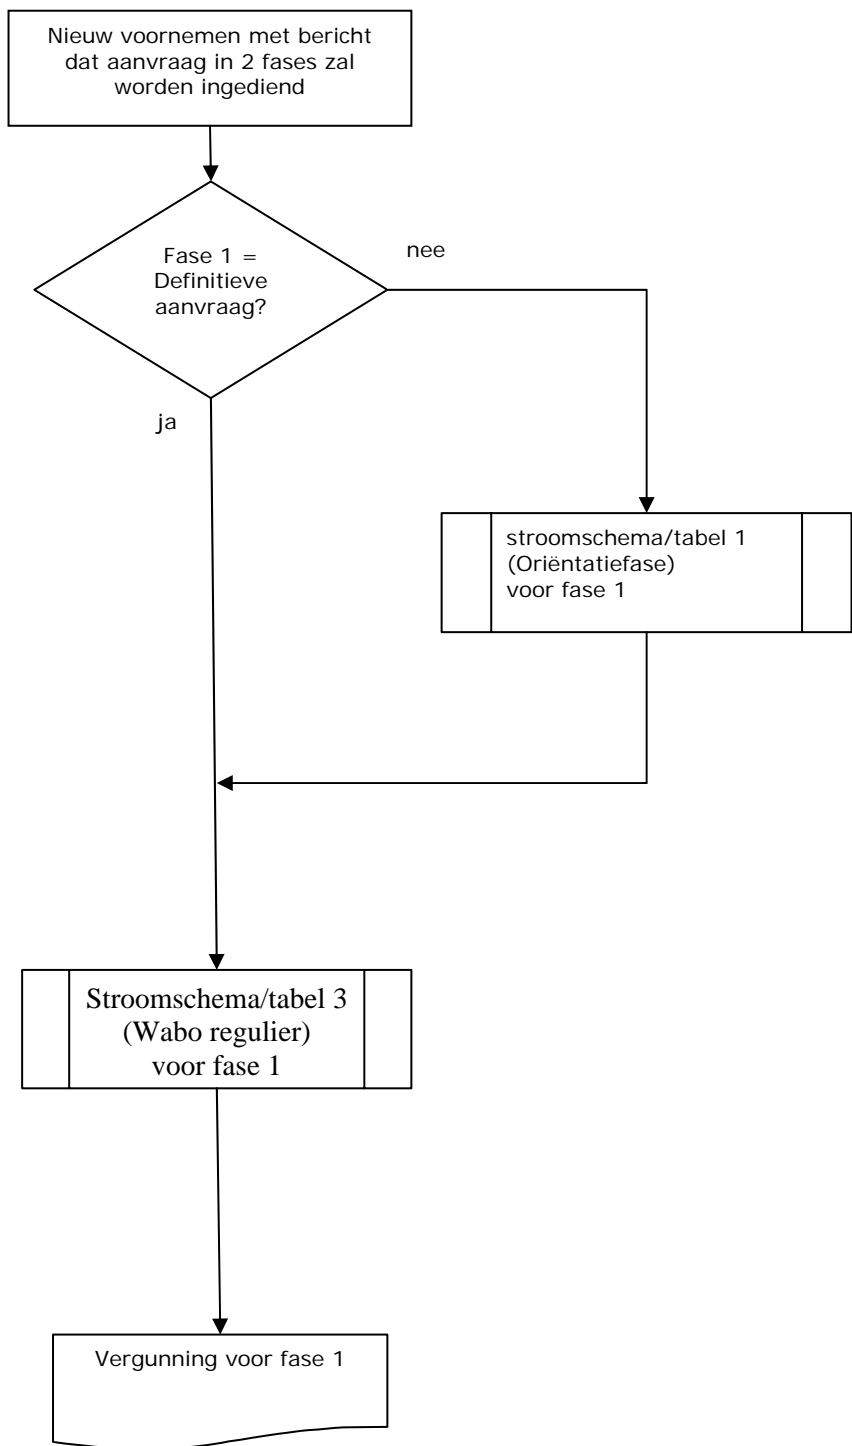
Nieuw voornemen met bericht dat aanvraag in 2 fases zal worden ingediend

Fase 1 = Definitieve aanvraag?

nee

ja

stroomschema/tabel 1 (Oriëntatiefase) voor fase 1

Stroomschema/tabel 3 (Wabo regulier) voor fase 1

Vergunning voor fase 1